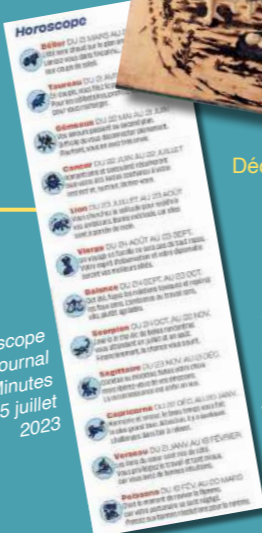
Horoscope

Bélier DU 21 MARS AU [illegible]

Taureau DU 21 AVRIL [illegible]

Gémeaux DU 22 MAI AU 21 JUIN

Cancer DU 22 JUIN AU 22 JUILLET

Lion DU 23 JUILLET AU 22 AOÛT

Vierge DU 23 AOÛT AU 22 SEPT.

Balance DU 23 SEPT. AU 22 OCT.

Scorpion DU 23 OCT. AU 22 NOV.

Sagittaire DU 23 NOV. AU 21 DÉC.

Capricorne DU 22 DÉC. AU 20 JANV.

Verseau DU 21 JANV. AU 18 FÉVRIER

Poissons DU 19 FÉV. AU 20 MARS

Déc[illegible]

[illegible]scope
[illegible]ournal
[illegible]Minutes
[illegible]5 juillet
2023